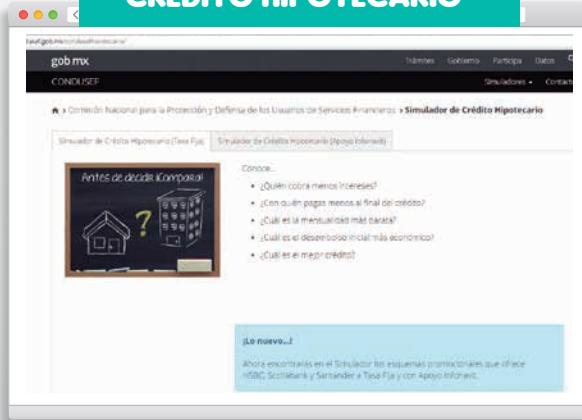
CRÉDITO HIPOTECARIO

gob mx
Trámites Gobierno Participa Datos
CONDUSEF
Simuladores

Comisión Nacional para la Protección y Defensa de los Usuarios de Servicios Financieros › Simulador de Crédito Hipotecario

Simulador de Crédito Hipotecario (Tasa Fija)
Simulador de Crédito Hipotecario (Apoyo Infonavit)

Antes de decidir ¡Compara!

Conoce...
• ¿Quién cobra menos intereses?
• ¿Con quién pagas menos al final del crédito?
• ¿Cuál es la mensualidad más barata?
• ¿Cuál es el desembolso inicial más económico?
• ¿Cuál es el mejor crédito?

¡Lo nuevo...!
Ahora encontrarás en el Simulador los esquemas promocionales que ofrece HSBC, Scotiabank y Santander a Tasa Fija y con Apoyo Infonavit.